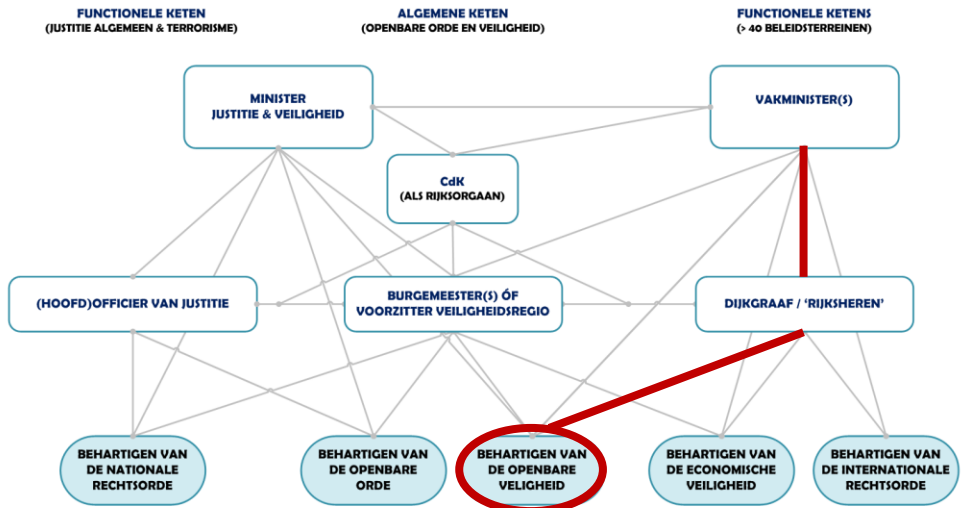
FUNCTIONELE KETEN
(JUSTITIE ALGEMEEN & TERRORISME)

ALGEMENE KETEN
(OPENBARE ORDE EN VEILIGHEID)

FUNCTIONELE KETENS
(> 40 BELEIDSTERREINEN)

MINISTER
JUSTITIE & VEILIGHEID

VAKMINISTER(S)

CdK
(ALS RIJKSORGAAN)

(HOOFD)OFFICIER VAN JUSTITIE

BURGEMEESTER(S) ÓF
VOORZITTER VEILIGHEIDSREGIO

DIJKGRAAF / 'RIJKSHEREN'

BEHARTIGEN VAN
DE NATIONALE
RECHTSORDE

BEHARTIGEN VAN
DE OPENBARE
ORDE

BEHARTIGEN VAN
DE OPENBARE
VEILIGHEID

BEHARTIGEN VAN
DE ECONOMISCHE
VEILIGHEID

BEHARTIGEN VAN
DE INTERNATIONALE
RECHTSORDE